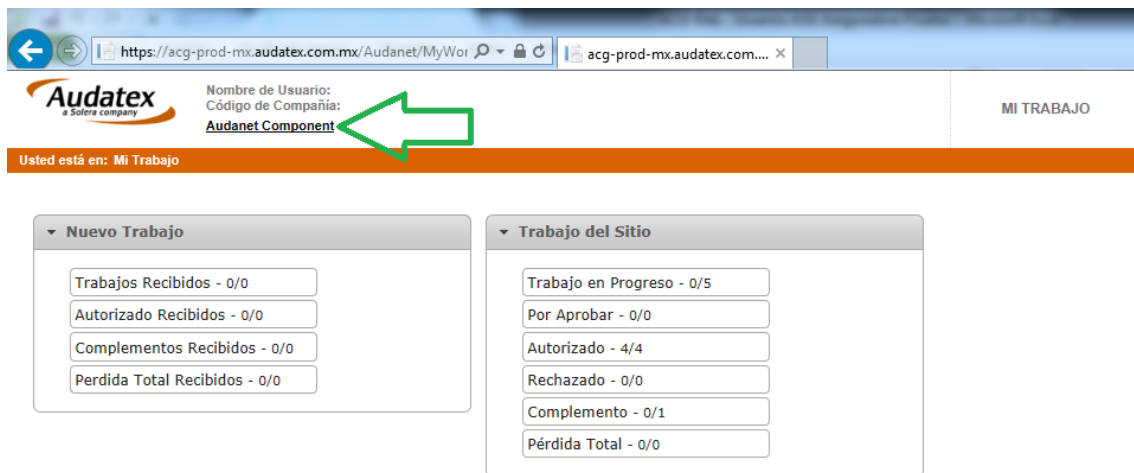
https://acg-prod-mx.audatex.com.mx/Audanet/MyWor
acg-prod-mx.audatex.com.... ×

Audatex
a Solera company

Nombre de Usuario:
Código de Compañía:
Audanet Component

MI TRABAJO

Usted está en: Mi Trabajo

Nuevo Trabajo
Trabajos Recibidos - 0/0
Autorizado Recibidos - 0/0
Complementos Recibidos - 0/0
Perdida Total Recibidos - 0/0

Trabajo del Sitio
Trabajo en Progreso - 0/5
Por Aprobar - 0/0
Autorizado - 4/4
Rechazado - 0/0
Complemento - 0/1
Pérdida Total - 0/0